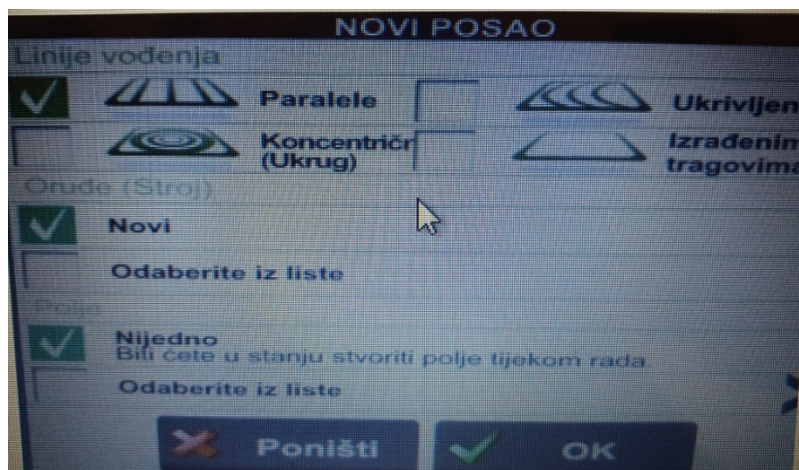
NOVI POSAO

Linije vođenja

Paralele

Ukrivljen

Koncentričr (Ukrug)

Izrađenim tragovima

Oruđe (Stroj)

Novi

Odaberite iz liste

Polje

Nijedno
Biti ćete u stanju stvoriti polje tijekom rada

Odaberite iz liste

Poništi

OK